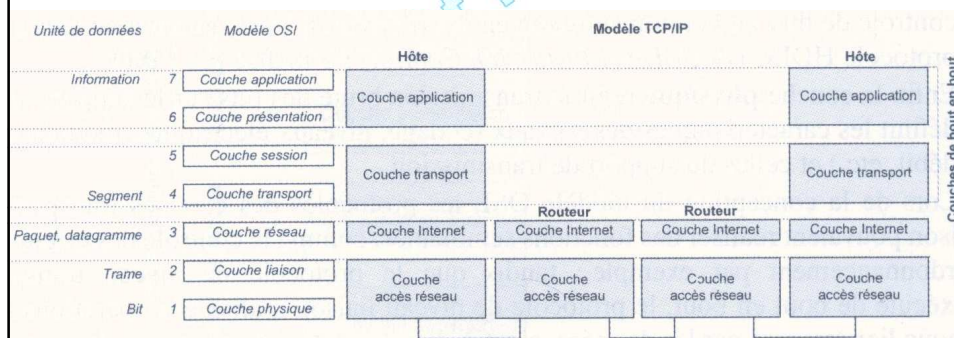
Unité de données | Modèle OSI | Modèle TCP/IP

Hôte | Hôte

Information 7 Couche application
6 Couche présentation
5 Couche session
Segment 4 Couche transport
Paquet, datagramme 3 Couche réseau
Trame 2 Couche liaison
Bit 1 Couche physique

Couche application
Couche transport
Couche Internet
Couche accès réseau

Routeur
Couche Internet
Couche accès réseau

Routeur
Couche Internet
Couche accès réseau

Couche application
Couche transport
Couche Internet
Couche accès réseau

Couches de bout en bout